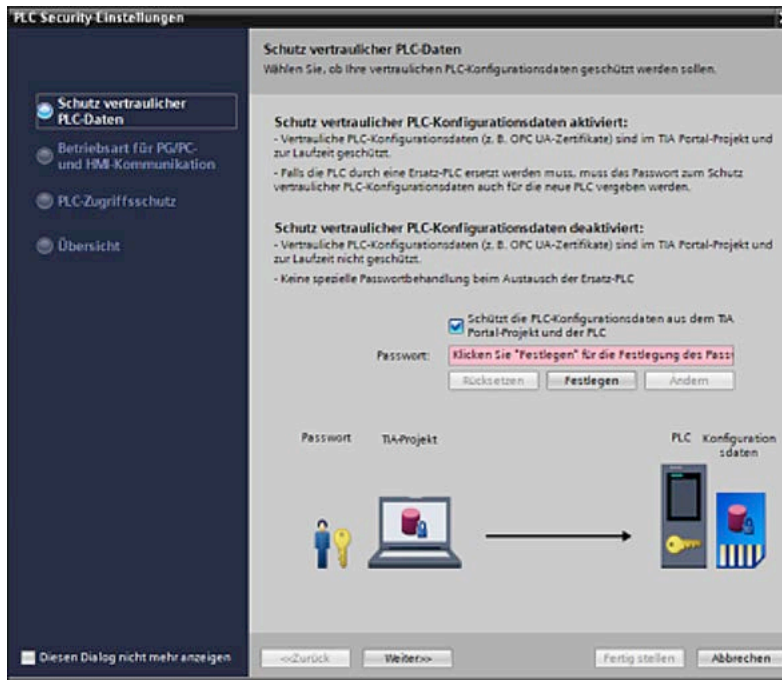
PLC Security-Einstellungen

Schutz vertraulicher PLC-Daten
Betriebsart für PG/PC- und HMI-Kommunikation
PLC-Zugriffsschutz
Übersicht

Schutz vertraulicher PLC-Daten
Wählen Sie, ob Ihre vertraulichen PLC-Konfigurationsdaten geschützt werden sollen.

Schutz vertraulicher PLC-Konfigurationsdaten aktiviert:
- Vertrauliche PLC-Konfigurationsdaten (z. B. OPC UA-Zertifikate) sind im TIA Portal-Projekt und zur Laufzeit geschützt.
- Falls die PLC durch eine Ersatz-PLC ersetzt werden muss, muss das Passwort zum Schutz vertraulicher PLC-Konfigurationsdaten auch für die neue PLC vergeben werden.

Schutz vertraulicher PLC-Konfigurationsdaten deaktiviert:
- Vertrauliche PLC-Konfigurationsdaten (z. B. OPC UA-Zertifikate) sind im TIA Portal-Projekt und zur Laufzeit nicht geschützt.
- Keine spezielle Passwortbehandlung beim Austausch der Ersatz-PLC

Schützt die PLC-Konfigurationsdaten aus dem TIA Portal-Projekt und der PLC

Passwort: Klicken Sie "Festlegen" für die Festlegung des Pass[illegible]

Rücksetzen Festlegen Ändern

Passwort TIA-Projekt PLC Konfigurationsdaten

Diesen Dialog nicht mehr anzeigen

<<Zurück Weiter>> Fertig stellen Abbrechen